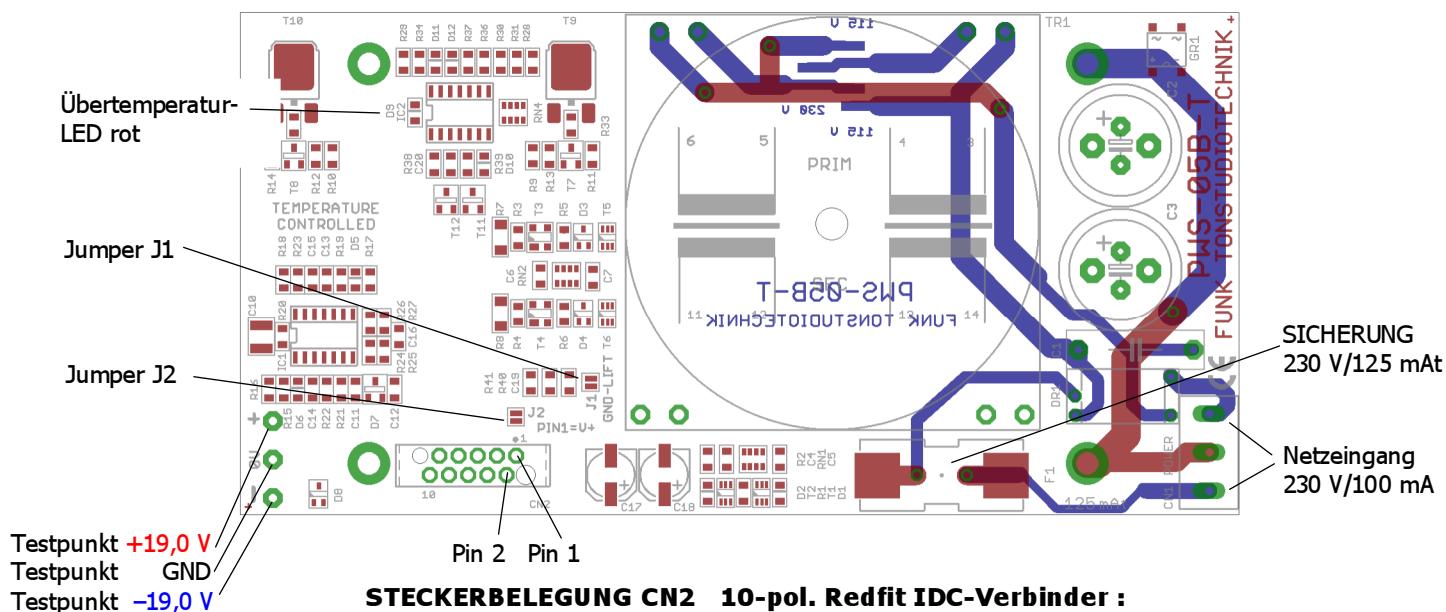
T10
T9
TR1
Übertemperatur-LED rot
TEMPERATURE CONTROLLED
Jumper J1
Jumper J2
Testpunkt +19,0 V
Testpunkt GND
Testpunkt –19,0 V
Pin 2
Pin 1
115 V
230 V
115 V
PRIM
PWS-05B-T
FUNK TONSTUDIOTECHNIK
PWS-05B-T FUNK TONSTUDIOTECHNIK
C3
C2
GR1
C1
DR1
F1
125 mA
POWER
CN1
CN2
C17
C18
J1 GND-LIFT
J2
PIN1=V+
10
SICHERUNG 230 V/125 mAt
Netzeingang 230 V/100 mA
STECKERBELEGUNG CN2 10-pol. Redfit IDC-Verbinder :